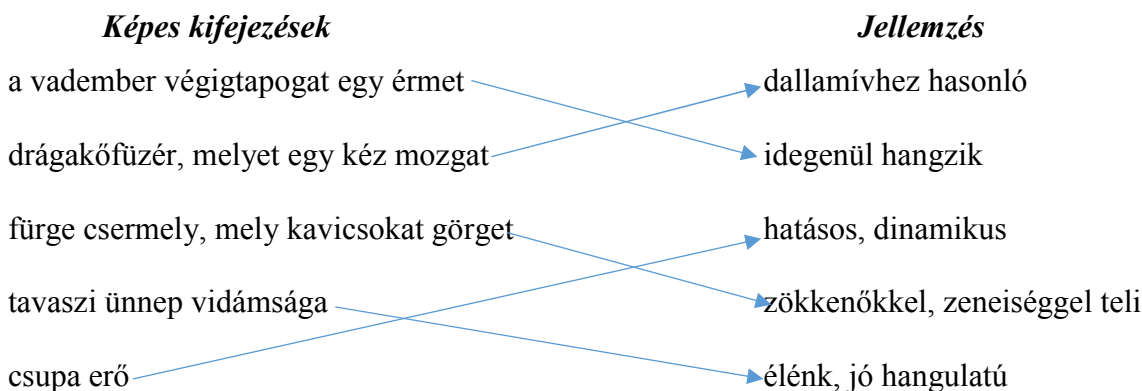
| Képes kifejezések | Jellemzés |
|---|---|
| a vadember végigtapogat egy érmet | dallamívhez hasonló |
| drágakőfüzér, melyet egy kéz mozgat | idegenül hangzik |
| fürge csermely, mely kavicsokat görget | hatásos, dinamikus |
| tavaszi ünnep vidámsága | zökkenőkkel, zeneiséggel teli |
| csupa erő | élénk, jó hangulatú |